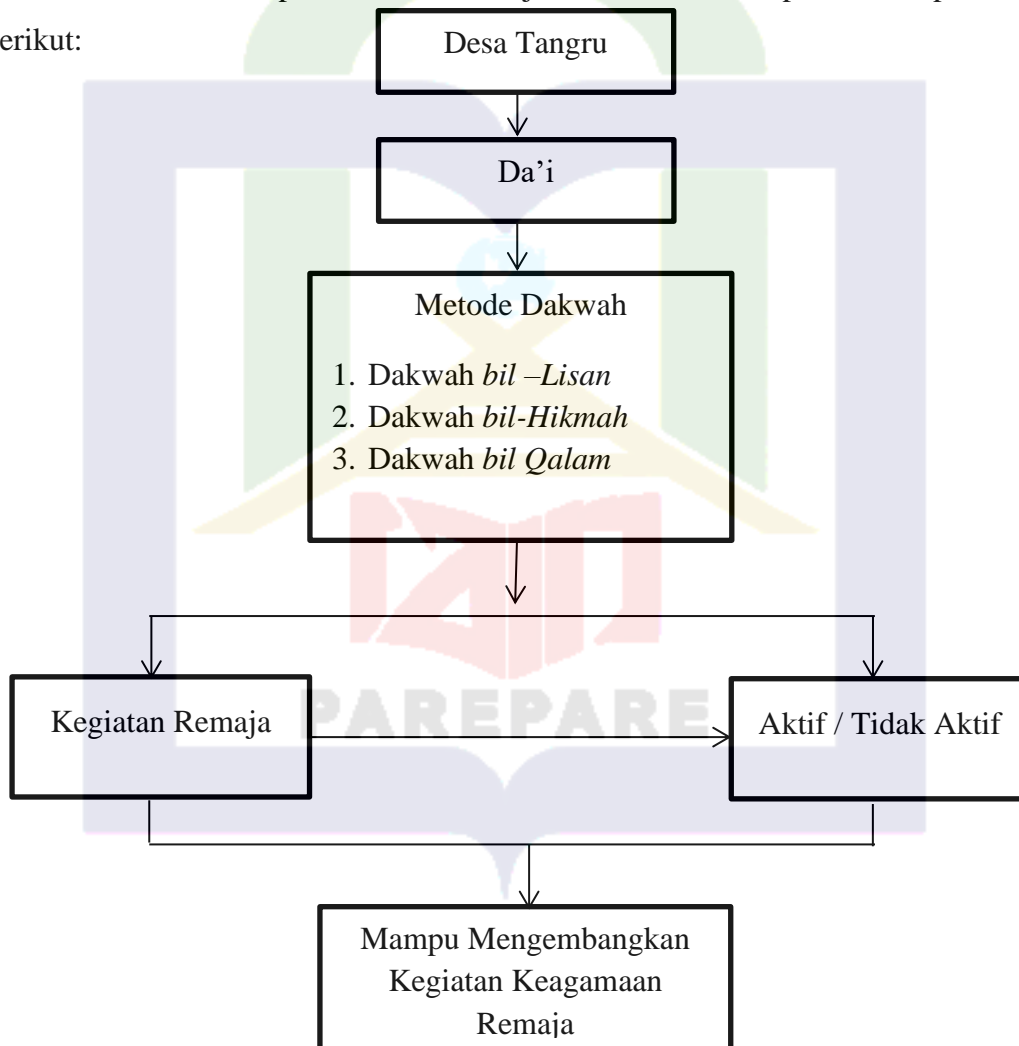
erikut:

Desa Tangru

Da’i

Metode Dakwah

1. Dakwah *bil –Lisan*
2. Dakwah *bil-Hikmah*
3. Dakwah *bil Qalam*

Kegiatan Remaja

Aktif / Tidak Aktif

PAREPARE

Mampu Mengembangkan Kegiatan Keagamaan Remaja